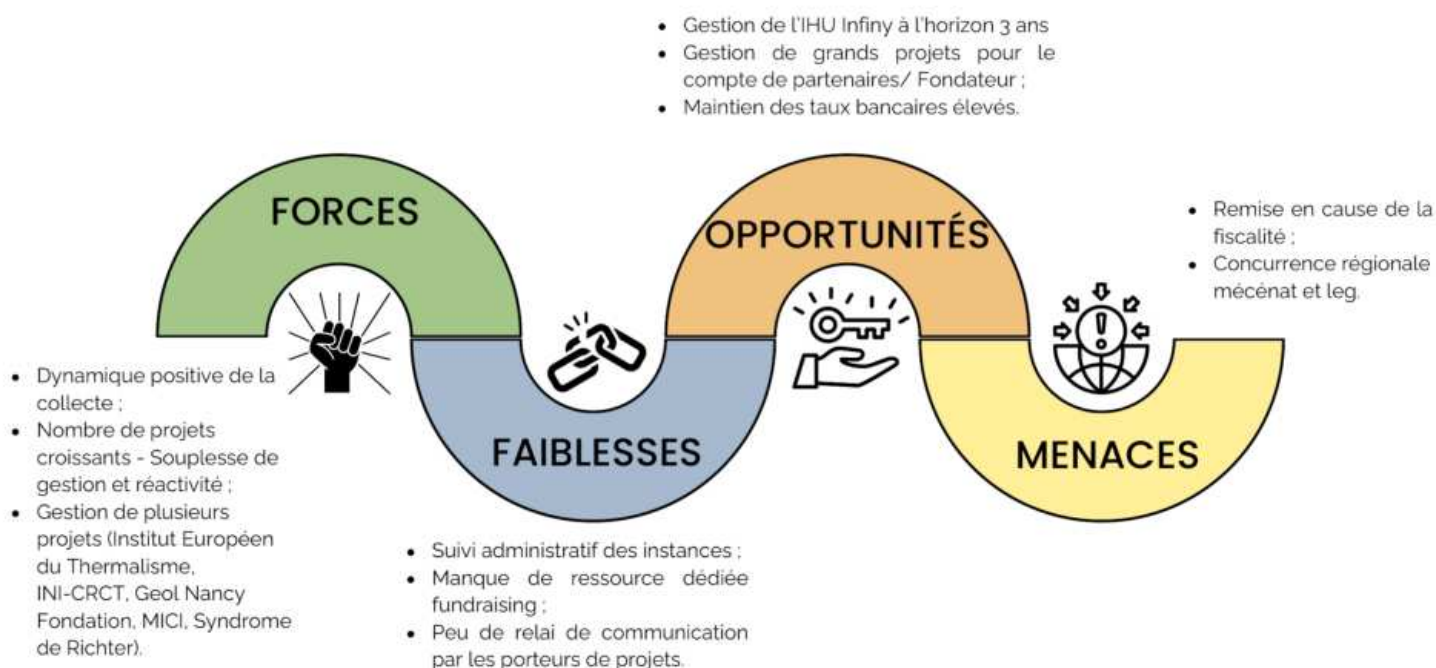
- Gestion de l'IHU Infiny à l'horizon 3 ans
- Gestion de grands projets pour le compte de partenaires/ Fondateur ;
- Maintien des taux bancaires élevés.

FORCES

OPPORTUNITÉS

- Remise en cause de la fiscalité ;
- Concurrence régionale mécénat et leg.

- Dynamique positive de la collecte ;
- Nombre de projets croissants - Souplesse de gestion et réactivité ;
- Gestion de plusieurs projets (Institut Européen du Thermalisme, INI-CRCT, Geol Nancy Fondation, MICI, Syndrome de Richter).

FAIBLESSES

MENACES

- Suivi administratif des instances ;
- Manque de ressource dédiée fundraising ;
- Peu de relai de communication par les porteurs de projets.